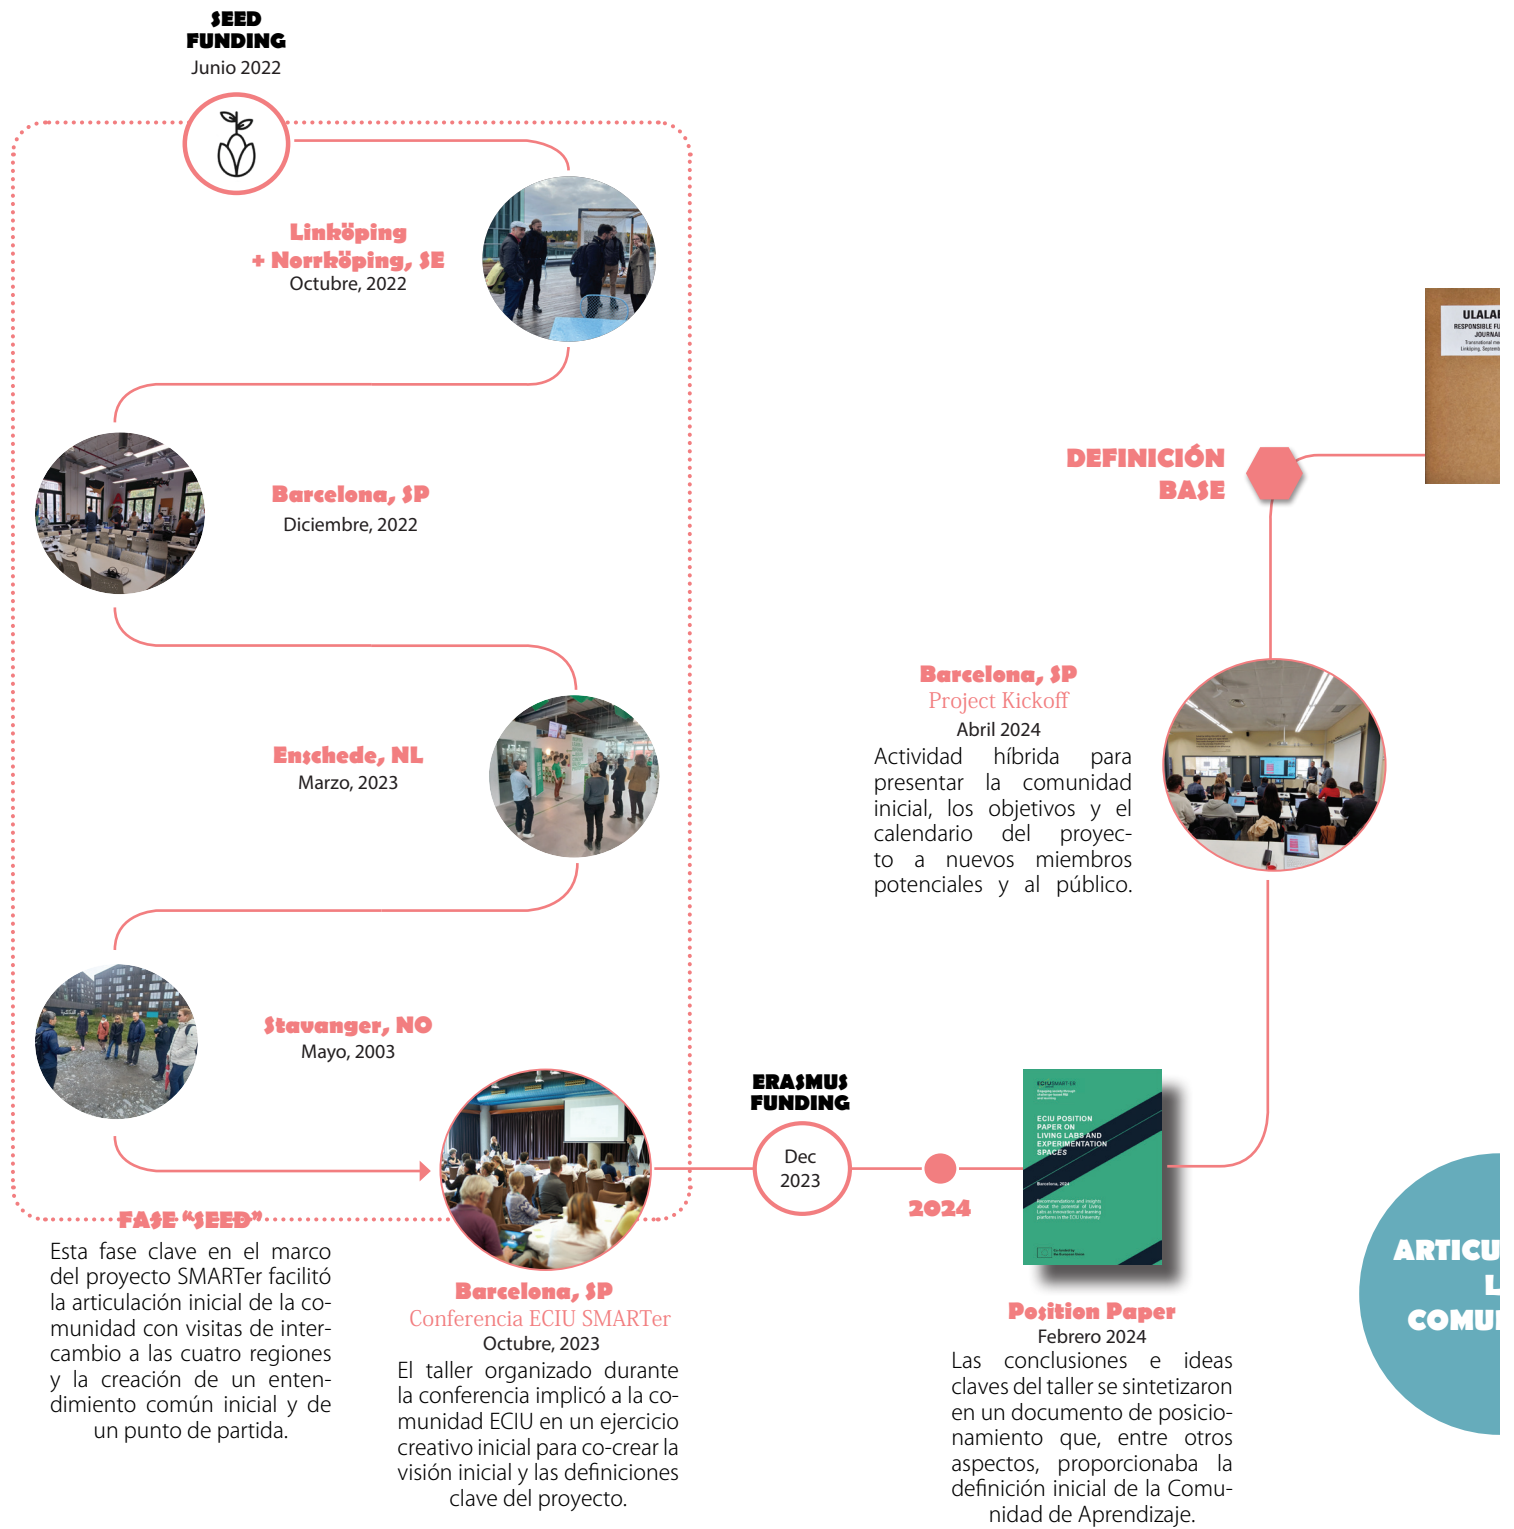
SEED FUNDING
Junio 2022

Linköping + Norrköping, SE
Octubre, 2022

Barcelona, SP
Diciembre, 2022

Enschede, NL
Marzo, 2023

Stavanger, NO
Mayo, 2003

FASE "SEED"
Esta fase clave en el marco del proyecto SMARTer facilitó la articulación inicial de la comunidad con visitas de intercambio a las cuatro regiones y la creación de un entendimiento común inicial y de un punto de partida.

Barcelona, SP
Conferencia ECIU SMARTer
Octubre, 2023
El taller organizado durante la conferencia implicó a la comunidad ECIU en un ejercicio creativo inicial para co-crear la visión inicial y las definiciones clave del proyecto.

ERASMUS FUNDING
Dec 2023

2024

ECIU SMART-ER
ECIU POSITION PAPER ON LIVING LABS AND EXPERIMENTATION SPACES
Barcelona, 2024

Position Paper
Febrero 2024
Las conclusiones e ideas claves del taller se sintetizaron en un documento de posicionamiento que, entre otros aspectos, proporcionaba la definición inicial de la Comunidad de Aprendizaje.

Barcelona, SP
Project Kickoff
Abril 2024
Actividad híbrida para presentar la comunidad inicial, los objetivos y el calendario del proyecto a nuevos miembros potenciales y al público.

DEFINICIÓN BASE

ULALA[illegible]
RESPONSIBLE FU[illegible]
JOURNA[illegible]

ARTICU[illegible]
L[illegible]
COMU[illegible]